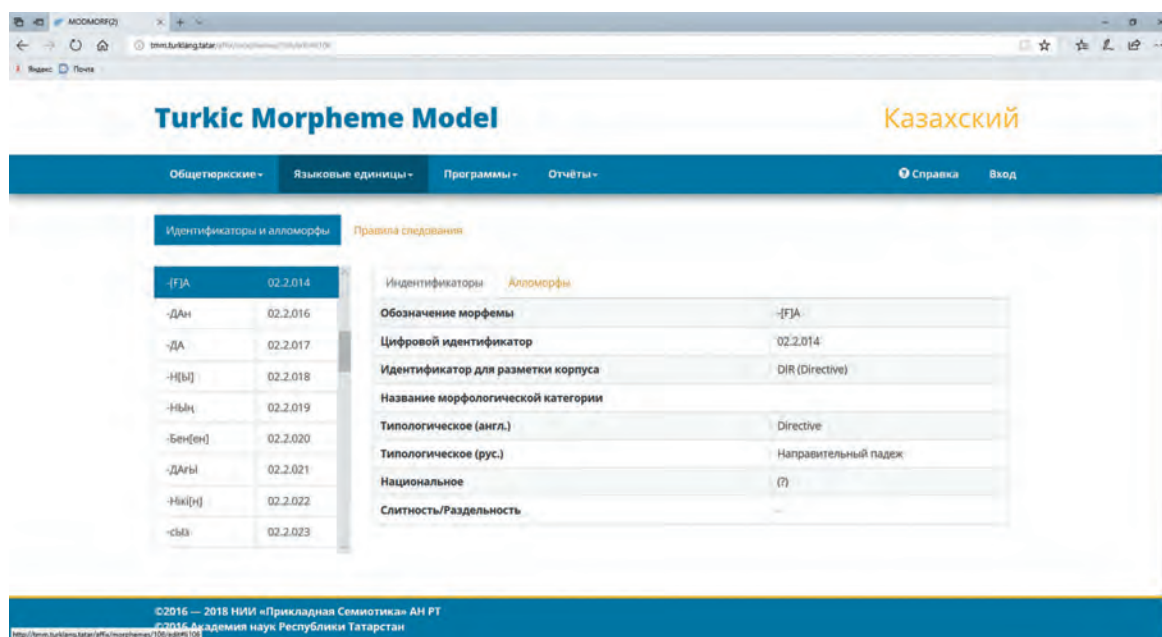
MODMORF(2)

tmm.turklang.tatar/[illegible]

Яндекс Почта

Turkic Morpheme Model

Казахский

Общетюркские▾ Языковые единицы▾ Программы▾ Отчёты▾

Справка Вход

Идентификаторы и алломорфы Правила следования

| | |
|---|---|
| -[F]A | 02.2.014 |
| -ДАн | 02.2.016 |
| -ДА | 02.2.017 |
| -Н[Ы] | 02.2.018 |
| -НЫң | 02.2.019 |
| -Бен[ен] | 02.2.020 |
| -ДАГЫ | 02.2.021 |
| -Нікі[н] | 02.2.022 |
| -сЫз | 02.2.023 |

Индентификаторы Алломорфы

| | |
|---|---|
| Обозначение морфемы | -[F]A |
| Цифровой идентификатор | 02.2.014 |
| Идентификатор для разметки корпуса | DIR (Directive) |
| Название морфологической категории | |
| Типологическое (англ.) | Directive |
| Типологическое (рус.) | Направительный падеж |
| Национальное | (?) |
| Слитность/Раздельность | — |

©2016 — 2018 НИИ «Прикладная Семиотика» АН РТ
©2016 Академия наук Республики Татарстан

http://tmm.turklang.tatar/affix/morphemes/108/edit#6108